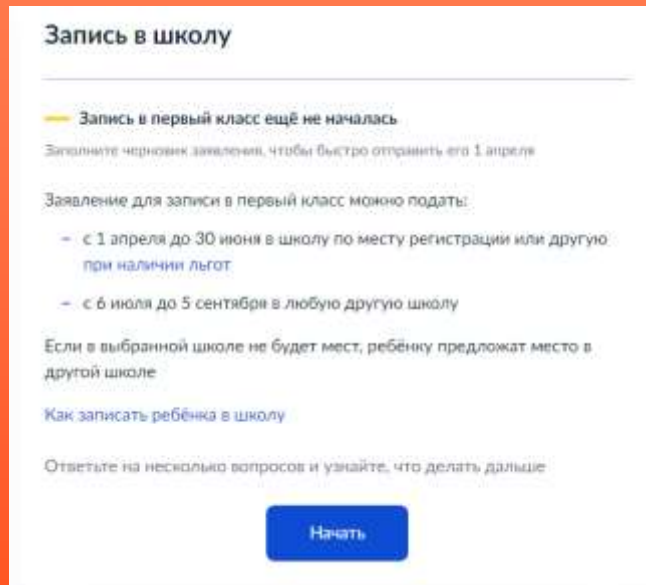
Запись в школу

Запись в первый класс ещё не началась

Заполните черновик заявления, чтобы быстро отправить его 1 апреля

Заявление для записи в первый класс можно подать:

- с 1 апреля до 30 июня в школу по месту регистрации или другую при наличии льгот
- с 6 июля до 5 сентября в любую другую школу

Если в выбранной школе не будет мест, ребёнку предложат место в другой школе

Как записать ребёнка в школу

Ответьте на несколько вопросов и узнайте, что делать дальше

Начать